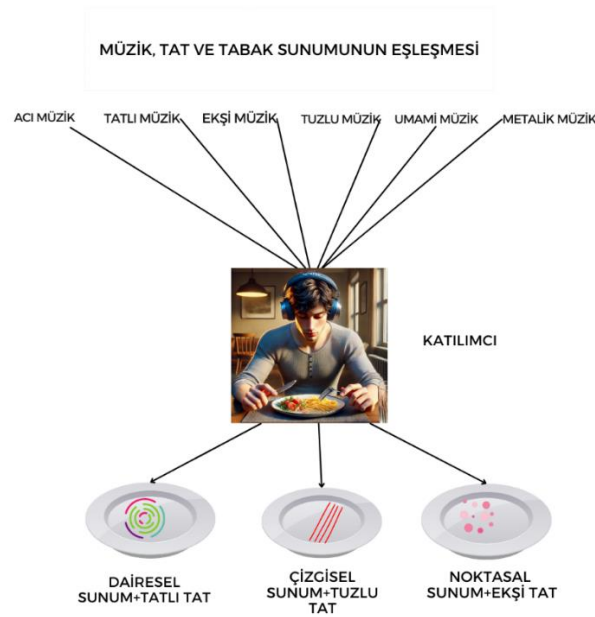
MÜZİK, TAT VE TABAK SUNUMUNUN EŞLEŞMESİ

ACI MÜZİK

TATLI MÜZİK

EKŞİ MÜZİK

TUZLU MÜZİK

UMAMİ MÜZİK

METALİK MÜZİK

KATILIMCI

DAİRESEL SUNUM+TATLI TAT

ÇİZGİSEL SUNUM+TUZLU TAT

NOKTASAL SUNUM+EKŞİ TAT